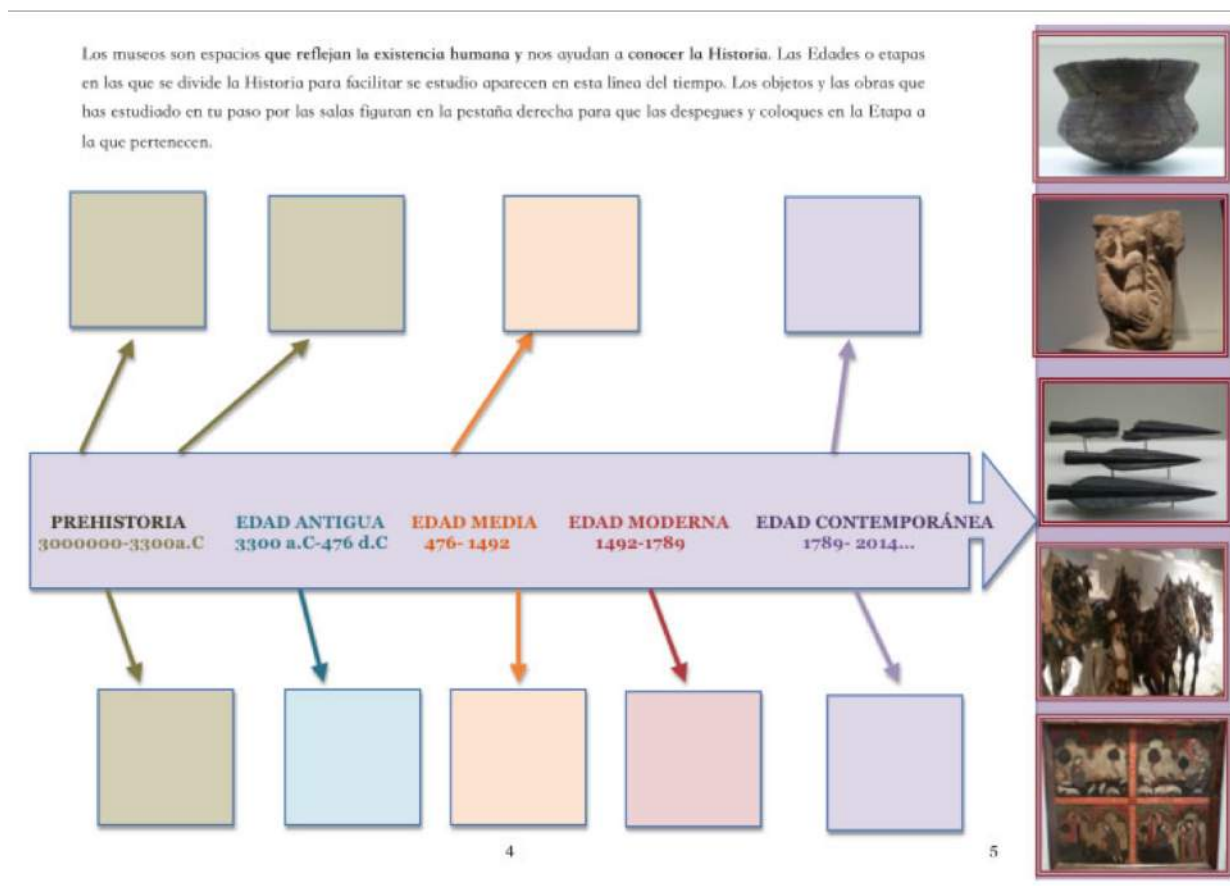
Los museos son espacios **que reflejan la existencia humana y** nos ayudan a **conocer la Historia**. Las Edades o etapas en las que se divide la Historia para facilitar se estudio aparecen en esta línea del tiempo. Los objetos y las obras que has estudiado en tu paso por las salas figuran en la pestaña derecha para que las despegues y coloques en la Etapa a la que pertenecen.

PREHISTORIA
3000000-3300a.C

EDAD ANTIGUA
3300 a.C-476 d.C

EDAD MEDIA
476- 1492

EDAD MODERNA
1492-1789

EDAD CONTEMPORÁNEA
1789- 2014...

4

5